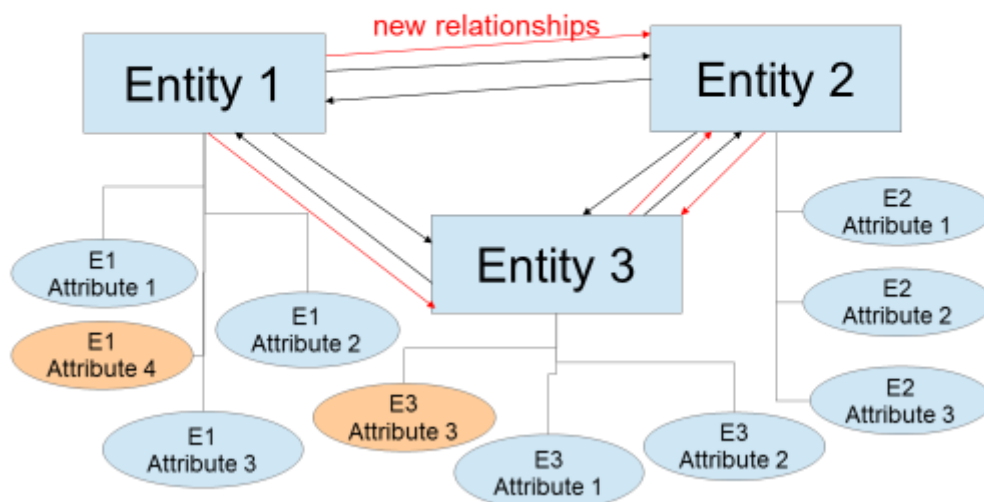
new relationships

Entity 1

Entity 2

Entity 3

E1
Attribute 1

E1
Attribute 4

E1
Attribute 2

E1
Attribute 3

E3
Attribute 3

E3
Attribute 1

E3
Attribute 2

E2
Attribute 1

E2
Attribute 2

E2
Attribute 3